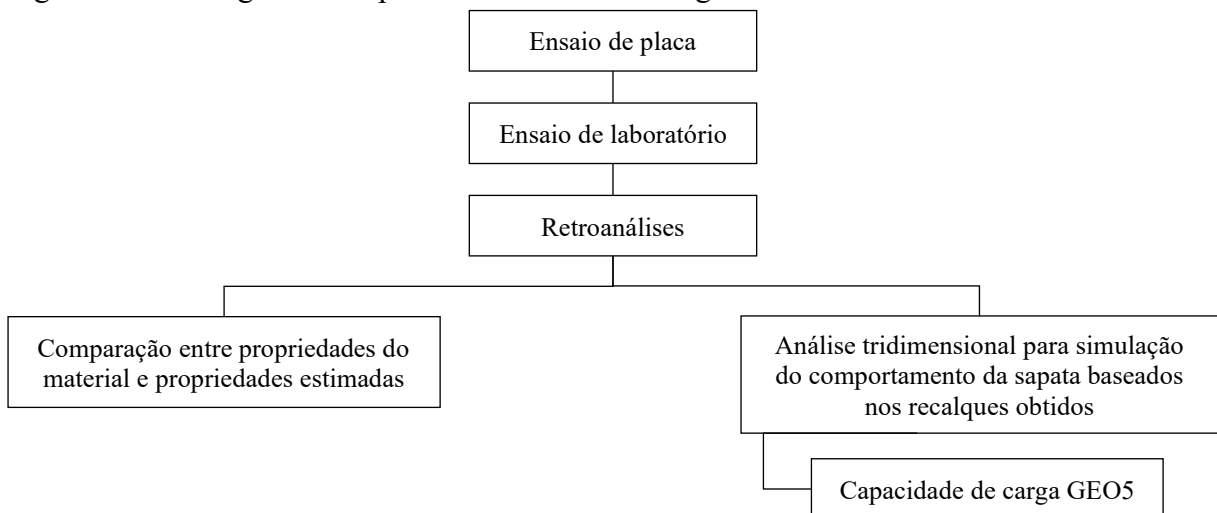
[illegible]

Ensaio de placa

Ensaio de laboratório

Retroanálises

Comparação entre propriedades do material e propriedades estimadas

Análise tridimensional para simulação do comportamento da sapata baseados nos recalques obtidos

Capacidade de carga GEO5